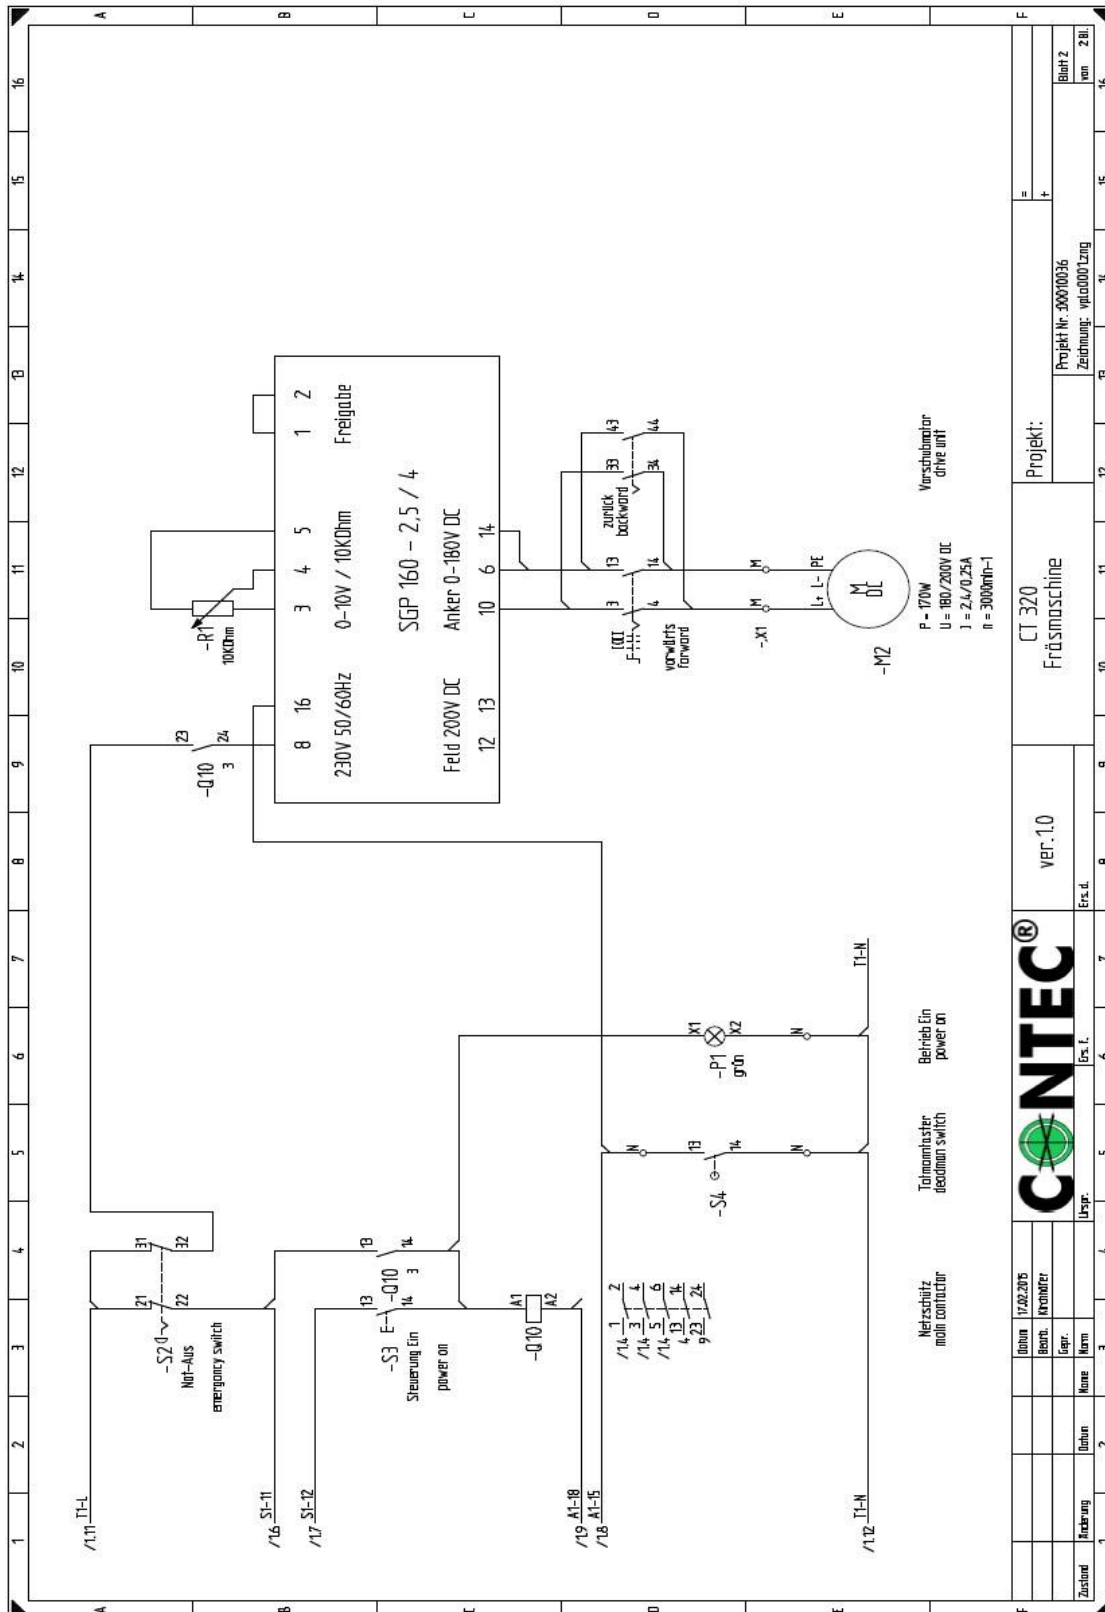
A
B
C
D
E
F

16
15
14
13
12
11
10
9
8
7
6
5
4
3
2
1

SGP 160 – 2,5 / 4

1 2
Freigabe

5 4 3
0-10V / 10KOhm

14 6 10
Anker 0-180V DC

8 16
230V 50/60Hz

12 13
Feld 200V DC

-R1
10KOhm

23
24
-Q10
3

43 44
33 34
zurück
backward

13 14
3 4
vorwärts
forward

M
M
-X1

L+ L- PE
M
DC
-M2

P = 170W
U = 180/200V DC
I = 2,4/0,25A
n = 3000min-1

Vorschubmotor
drive unit

T1-L
/1.11

21 22
31 32
-S2
Not-Aus
emergency switch

/1.6 S1-11
/1.7 S1-12

13 14
-S3
Steuerung Ein
power on

13 14
-Q10
3

A1 A2
-Q10

/1.9 A1-18
/1.8 A1-15

/1.4 1 2
/1.4 3 4
/1.4 5 6
/1.4 13 14
4 23 24
9

Netzschütz
main contactor

N
13 14
-S4
N

Totmanntaster
deadman switch

X1 X2
-P1
grün
N

Betrieb Ein
power on

T1-N

T1-N
/1.12

Datum 17.02.2015
Bearb. Kirchhöfer
Gepr.
Norm
Zustand Änderung Datum Name
Urspr.
Ers. f.
Ers. d.

CONTEC®

ver.1.0

CT 320
Fräsmaschine

Projekt:

Projekt Nr. 100010036
Zeichnung: vpla0001zng

=
+

Blatt 2
von 2 Bl.